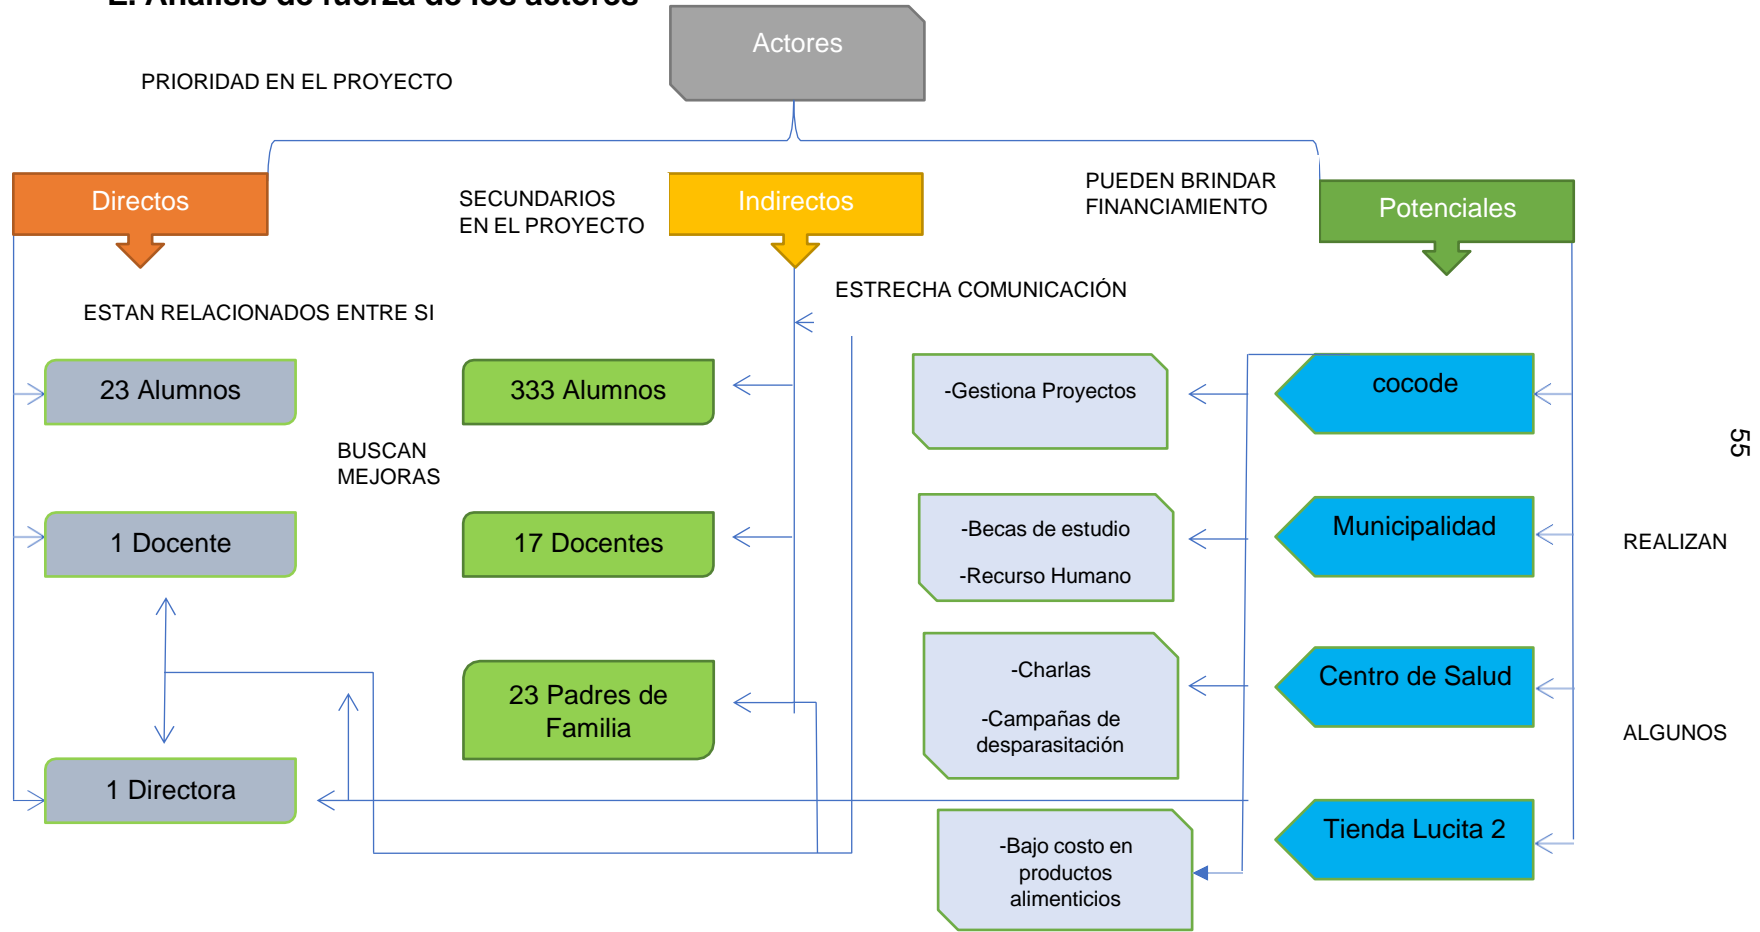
Actores

PRIORIDAD EN EL PROYECTO

Directos

SECUNDARIOS EN EL PROYECTO

Indirectos

PUEDEN BRINDAR FINANCIAMIENTO

Potenciales

ESTRECHA COMUNICACIÓN

ESTAN RELACIONADOS ENTRE SI

23 Alumnos

333 Alumnos

-Gestiona Proyectos

cocode

55

BUSCAN MEJORAS

1 Docente

17 Docentes

-Becas de estudio

-Recurso Humano

Municipalidad

REALIZAN

23 Padres de Familia

-Charlas

-Campañas de desparasitación

Centro de Salud

ALGUNOS

1 Directora

-Bajo costo en productos alimenticios

Tienda Lucita 2